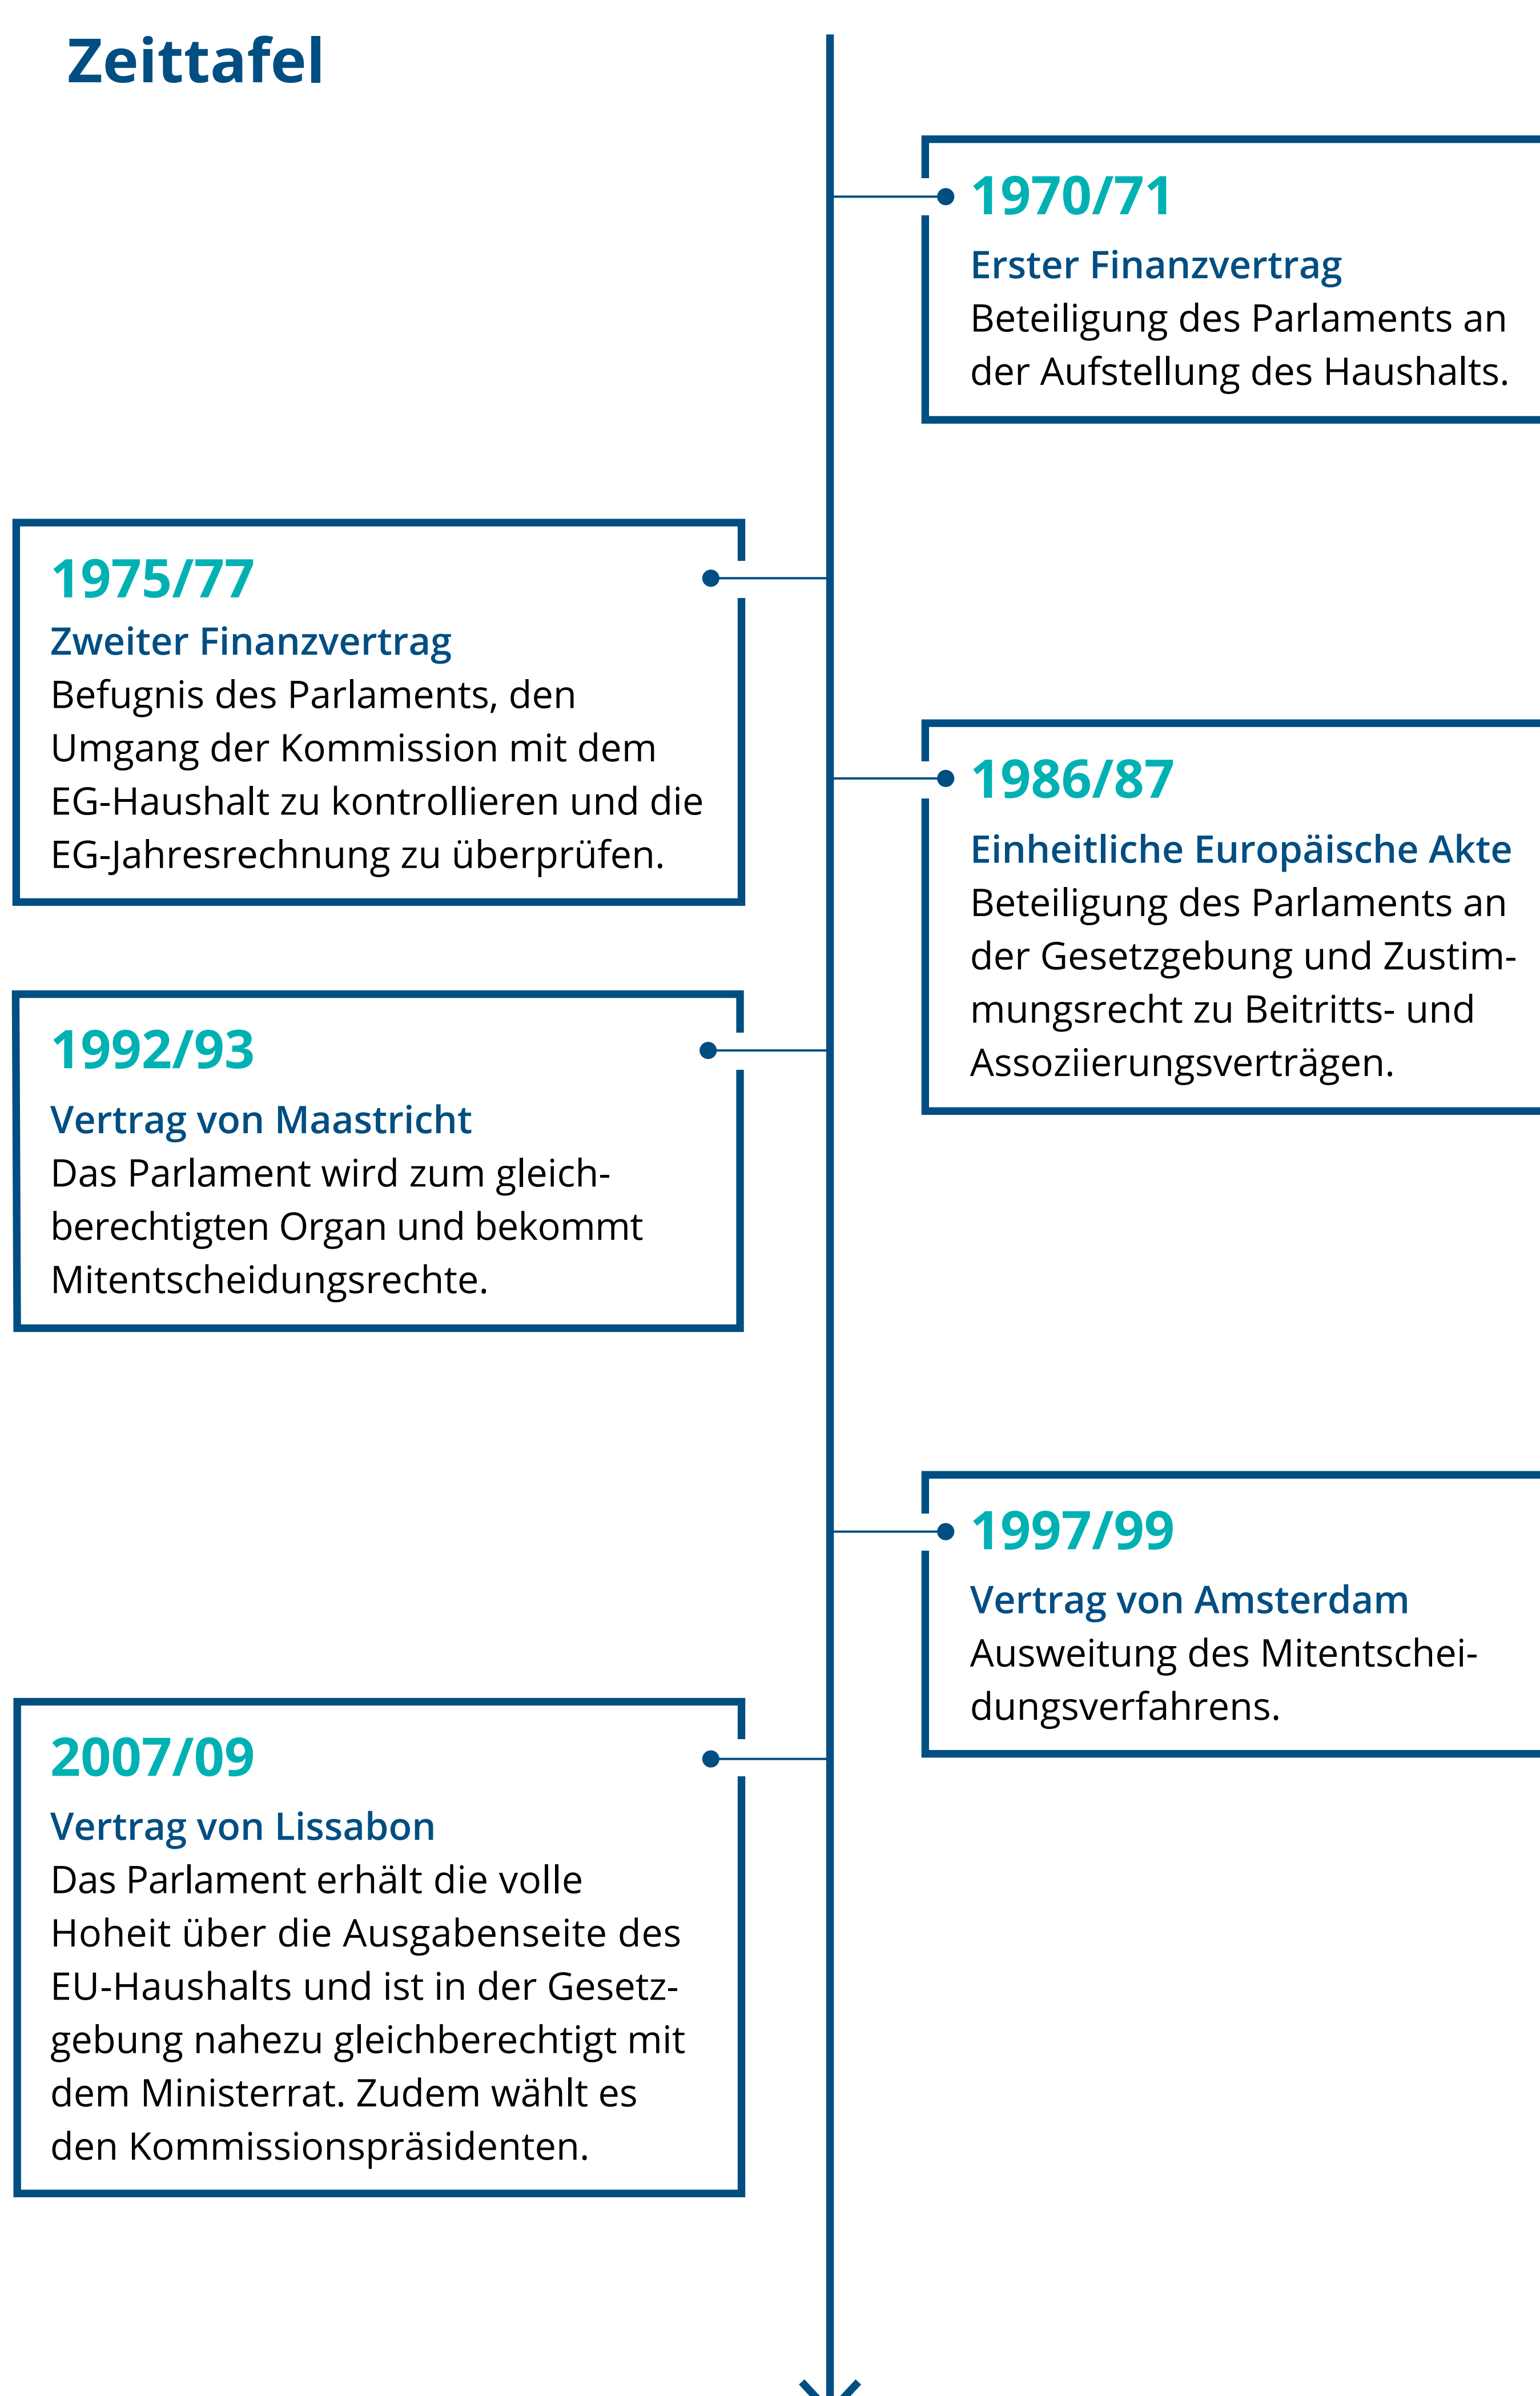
Zeittafel

1970/71
Erster Finanzvertrag
Beteiligung des Parlaments an der Aufstellung des Haushalts.

1975/77
Zweiter Finanzvertrag
Befugnis des Parlaments, den Umgang der Kommission mit dem EG-Haushalt zu kontrollieren und die EG-Jahresrechnung zu überprüfen.

1986/87
Einheitliche Europäische Akte
Beteiligung des Parlaments an der Gesetzgebung und Zustimmungsrecht zu Beitritts- und Assoziierungsverträgen.

1992/93
Vertrag von Maastricht
Das Parlament wird zum gleichberechtigten Organ und bekommt Mitentscheidungsrechte.

1997/99
Vertrag von Amsterdam
Ausweitung des Mitentscheidungsverfahrens.

2007/09
Vertrag von Lissabon
Das Parlament erhält die volle Hoheit über die Ausgabenseite des EU-Haushalts und ist in der Gesetzgebung nahezu gleichberechtigt mit dem Ministerrat. Zudem wählt es den Kommissionspräsidenten.